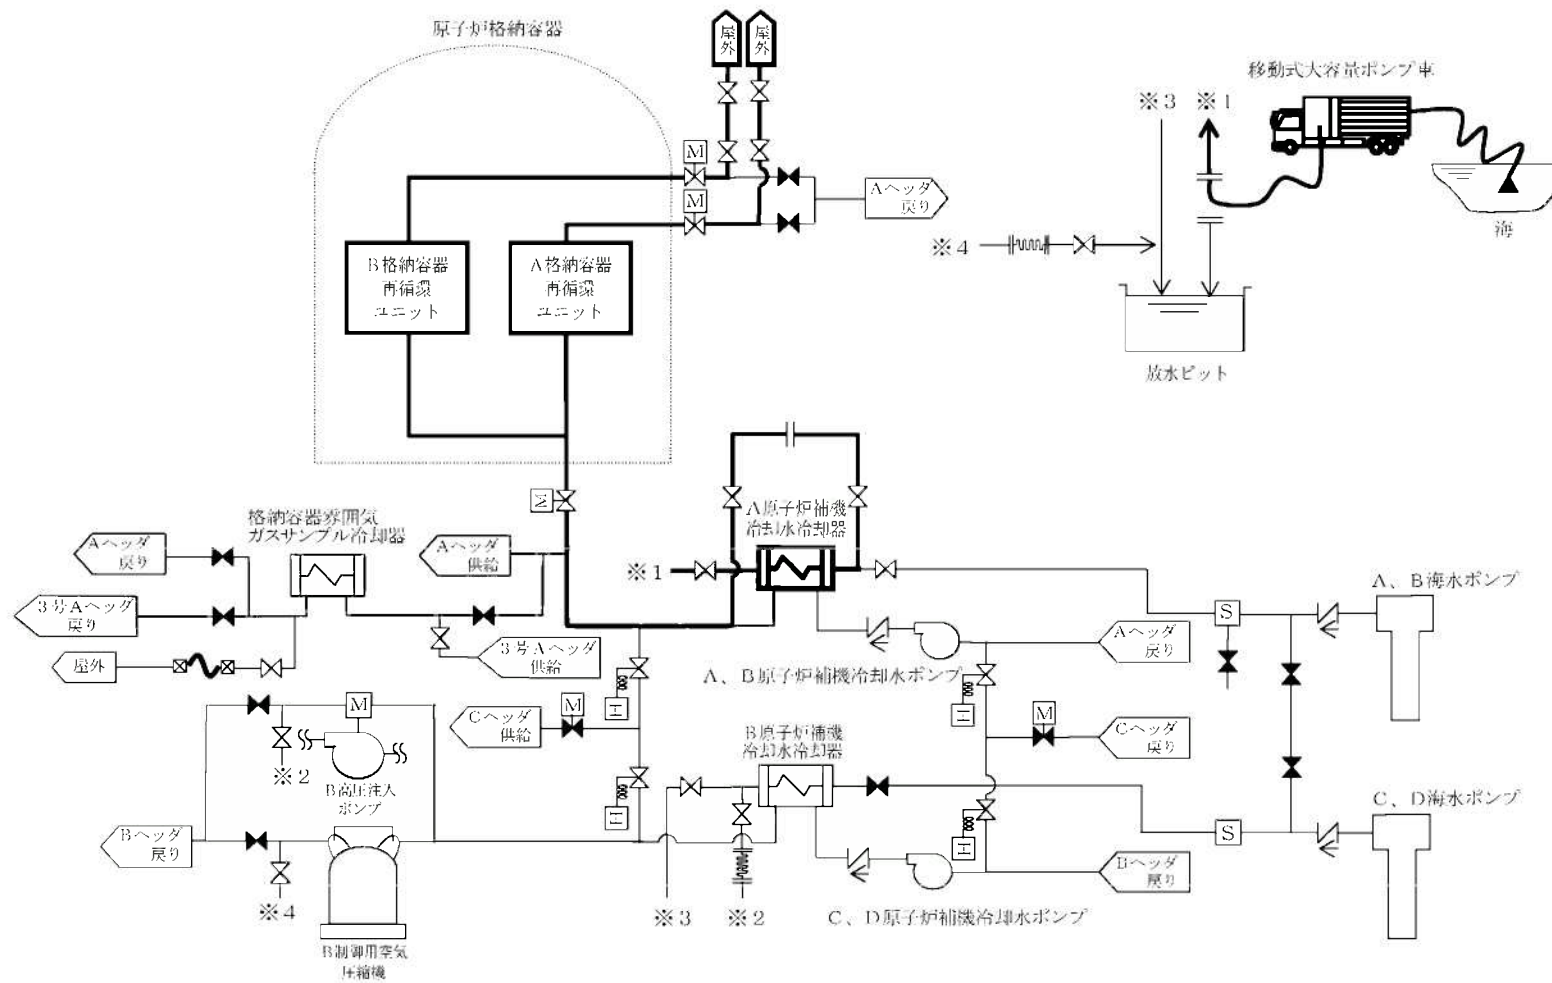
原子炉格納容器

屋外

屋外

移動式大容量ポンプ車

※3 ※1

M

M

Aヘッダ戻り

海

※4

B格納容器再循環ユニット

A格納容器再循環ユニット

放水ピット

M

A原子炉補機冷却水冷却器

格納容器雰囲気ガスサンプル冷却器

Aヘッダ戻り

Aヘッダ供給

※1

A、B海水ポンプ

3号Aヘッダ戻り

S

Aヘッダ戻り

屋外

3号Aヘッダ供給

A、B原子炉補機冷却水ポンプ

M

M

Cヘッダ供給

M

Cヘッダ戻り

※2

B高圧注入ポンプ

B原子炉補機冷却水冷却器

C、D海水ポンプ

Bヘッダ戻り

S

Bヘッダ戻り

※4

※3 ※2

C、D原子炉補機冷却水ポンプ

B制御用空気圧縮機